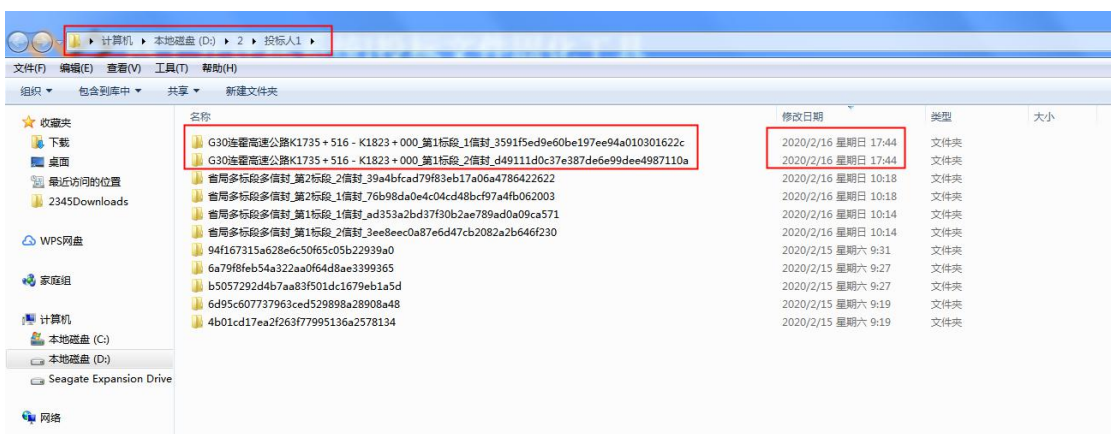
计算机 ▸ 本地磁盘 (D:) ▸ 2 ▸ 投标人1 ▸

文件(F) 编辑(E) 查看(V) 工具(T) 帮助(H)

组织 ▾ 包含到库中 ▾ 共享 ▾ 新建文件夹

收藏夹
下载
桌面
最近访问的位置
2345Downloads

WPS网盘

家庭组

计算机
本地磁盘 (C:)
本地磁盘 (D:)
Seagate Expansion Drive

网络

| 名称 | 修改日期 | 类型 | 大小 |
|---|---|---|---|
| G30连霍高速公路K1735＋516－K1823＋000_第1标段_1信封_3591f5ed9e60be197ee94a010301622c | 2020/2/16 星期日 17:44 | 文件夹 | |
| G30连霍高速公路K1735＋516－K1823＋000_第1标段_2信封_d49111d0c37e387de6e99dee4987110a | 2020/2/16 星期日 17:44 | 文件夹 | |
| 省局多标段多信封_第2标段_2信封_39a4bfcad79f83eb17a06a4786422622 | 2020/2/16 星期日 10:18 | 文件夹 | |
| 省局多标段多信封_第2标段_1信封_76b98da0e4c04cd48bcf97a4fb062003 | 2020/2/16 星期日 10:18 | 文件夹 | |
| 省局多标段多信封_第1标段_1信封_ad353a2bd37f30b2ae789ad0a09ca571 | 2020/2/16 星期日 10:14 | 文件夹 | |
| 省局多标段多信封_第1标段_2信封_3ee8eec0a87e6d47cb2082a2b646f230 | 2020/2/16 星期日 10:14 | 文件夹 | |
| 94f167315a628e6c50f65c05b22939a0 | 2020/2/15 星期六 9:31 | 文件夹 | |
| 6a79f8feb54a322aa0f64d8ae3399365 | 2020/2/15 星期六 9:27 | 文件夹 | |
| b5057292d4b7aa83f501dc1679eb1a5d | 2020/2/15 星期六 9:27 | 文件夹 | |
| 6d95c607737963ced529898a28908a48 | 2020/2/15 星期六 9:19 | 文件夹 | |
| 4b01cd17ea2f263f77995136a2578134 | 2020/2/15 星期六 9:19 | 文件夹 | |